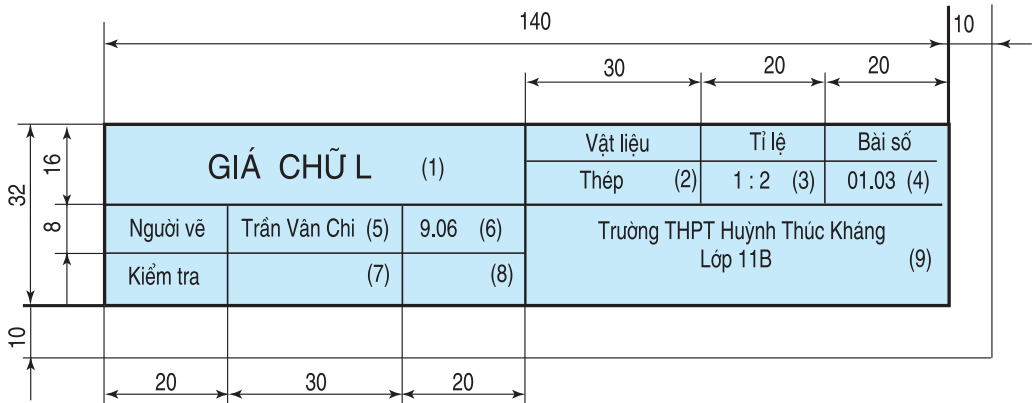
140

10

30

20

20

32

16

8

10

GIÁ CHỮ L (1)

Vật liệu

Tỉ lệ

Bài số

Thép (2)

1 : 2 (3)

01.03 (4)

Người vẽ

Trần Vân Chi (5)

9.06 (6)

Trường THPT Huỳnh Thúc Kháng
Lớp 11B (9)

Kiểm tra

(7)

(8)

20

30

20